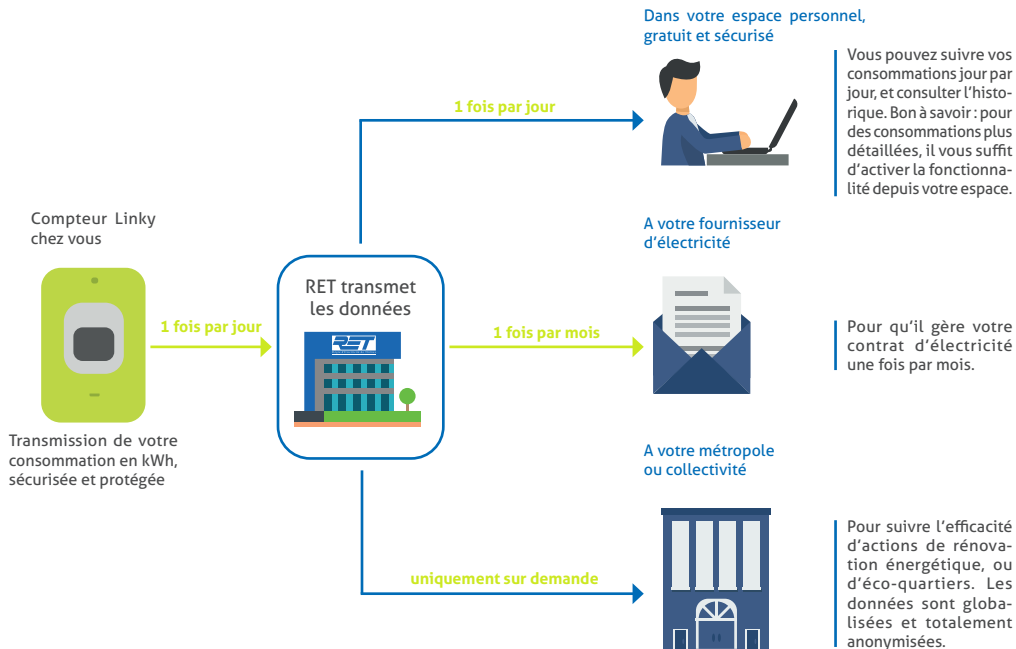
Compteur Linky chez vous

Transmission de votre consommation en kWh, sécurisée et protégée

1 fois par jour

RET transmet les données

RET

1 fois par jour

Dans votre espace personnel, gratuit et sécurisé

Vous pouvez suivre vos consommations jour par jour, et consulter l'historique. Bon à savoir : pour des consommations plus détaillées, il vous suffit d'activer la fonctionnalité depuis votre espace.

1 fois par mois

A votre fournisseur d'électricité

Pour qu'il gère votre contrat d'électricité une fois par mois.

uniquement sur demande

A votre métropole ou collectivité

Pour suivre l'efficacité d'actions de rénovation énergétique, ou d'éco-quartiers. Les données sont globalisées et totalement anonymisées.